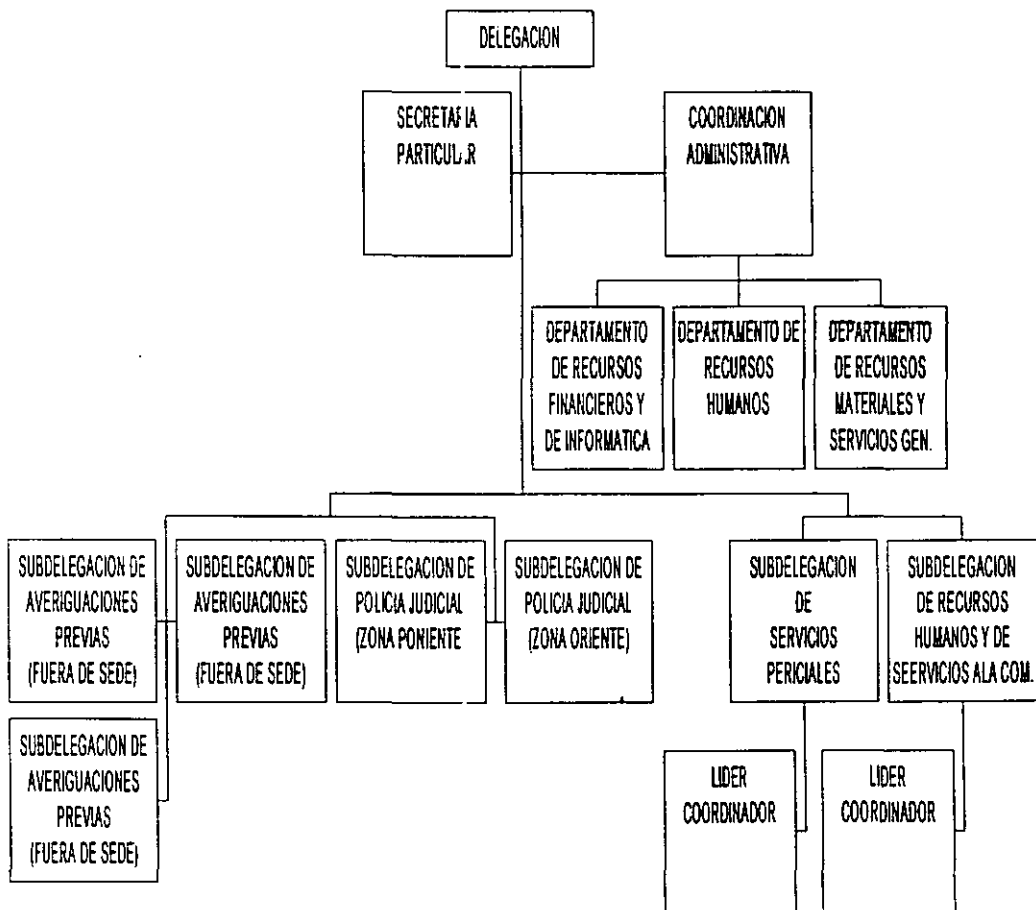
DELEGACION

SECRETAF IA PARTICUL.R

COORDINACION ADMINISTRATIVA

DEPARTAMENTO DE RECURSOS FINANCIEROS Y DE INFORMATICA

DEPARTAMENTO DE RECURSOS HUMANOS

DEPARTAMENTO DE RECURSOS MATERIALES Y SERVICIOS GEN.

SUBDELEGACION DE AVERIGUACIONES PREVIAS (FUERA DE SEDE)

SUBDELEGACION DE AVERIGUACIONES PREVIAS (FUERA DE SEDE)

SUBDELEGACION DE POLICIA JUDICIAL (ZONA PONIENTE

SUBDELEGACION DE POLICIA JUDICIAL (ZONA ORIENTE)

SUBDELEGACION DE SERVICIOS PERICIALES

SUBDELEGACION DE RECURSOS HUMANOS Y DE SEERVICIOS ALA COM.

SUBDELEGACION DE AVERIGUACIONES PREVIAS (FUERA DE SEDE)

LIDER COORDINADOR

LIDER COORDINADOR